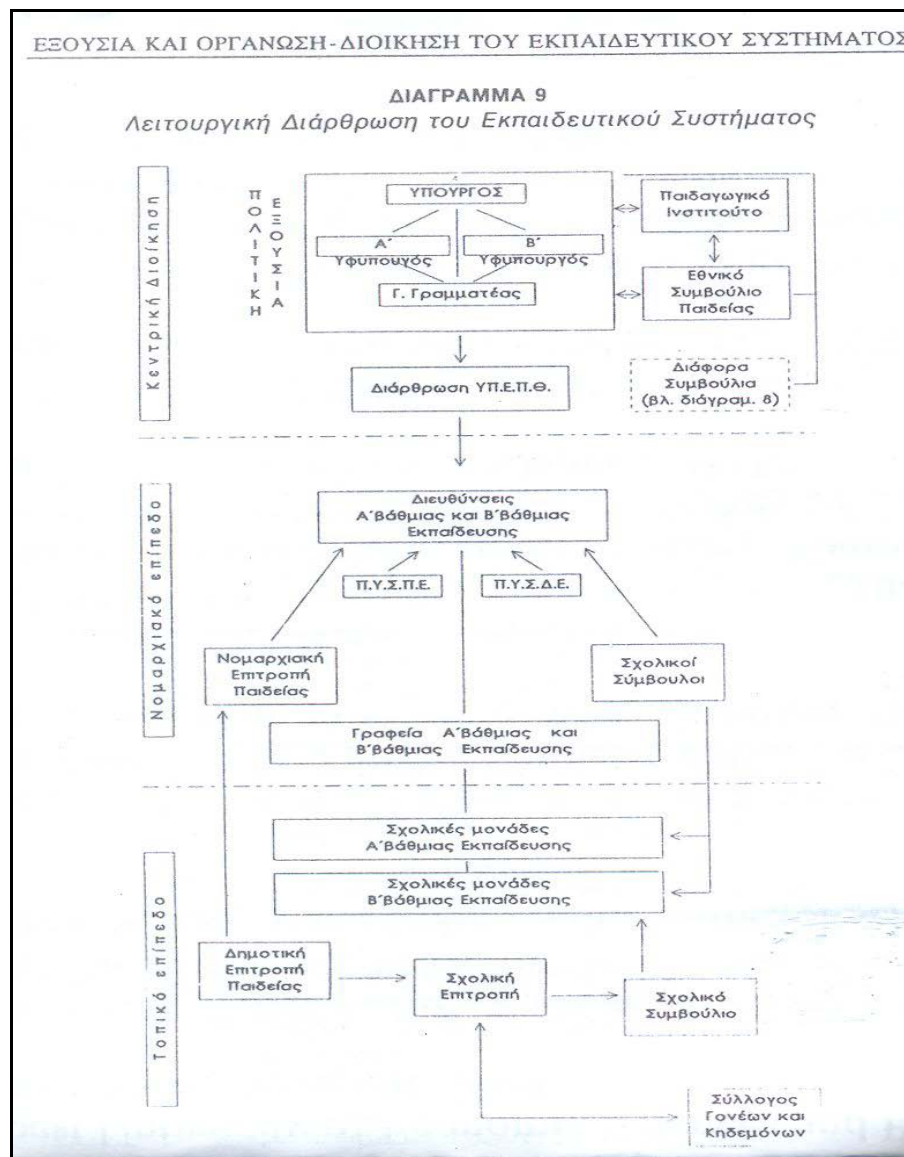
ΕΞΟΥΣΙΑ ΚΑΙ ΟΡΓΑΝΩΣΗ-ΔΙΟΙΚΗΣΗ ΤΟΥ ΕΚΠΑΙΔΕΥΤΙΚΟΥ ΣΥΣΤΗΜΑΤΟΣ

ΔΙΑΓΡΑΜΜΑ 9
Λειτουργική Διάρθρωση του Εκπαιδευτικού Συστήματος

Κεντρική Διοίκηση

ΠΟΛΙΤΙΚΗ ΕΞΟΥΣΙΑ

ΥΠΟΥΡΓΟΣ

Α΄ Υφυπουργός

Β΄ Υφυπουργός

Γ. Γραμματέας

Παιδαγωγικό Ινστιτούτο

Εθνικό Συμβούλιο Παιδείας

Διάφορα Συμβούλια (βλ. διάγραμ. 8)

Διάρθρωση ΥΠ.Ε.Π.Θ.

Νομαρχιακό επίπεδο

Διευθύνσεις Α΄βάθμιας και Β΄βάθμιας Εκπαίδευσης

Π.Υ.Σ.Π.Ε.

Π.Υ.Σ.Δ.Ε.

Νομαρχιακή Επιτροπή Παιδείας

Σχολικοί Σύμβουλοι

Γραφεία Α΄βάθμιας και Β΄βάθμιας Εκπαίδευσης

Τοπικό επίπεδο

Σχολικές μονάδες Α΄βάθμιας Εκπαίδευσης

Σχολικές μονάδες Β΄βάθμιας Εκπαίδευσης

Δημοτική Επιτροπή Παιδείας

Σχολική Επιτροπή

Σχολικό Συμβούλιο

Σύλλογος Γονέων και Κηδεμόνων